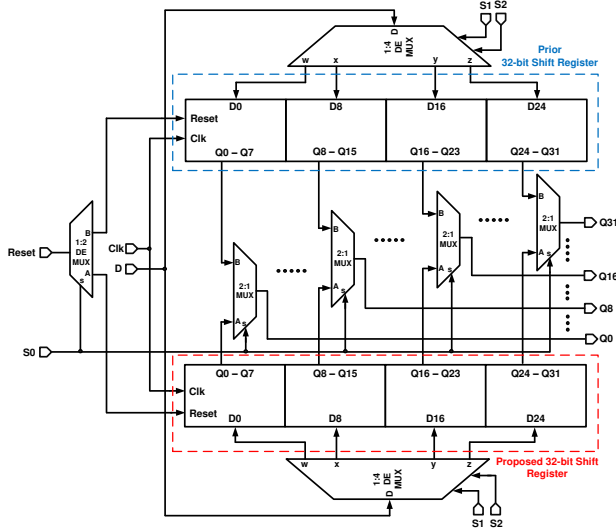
S1 S2

1:4 DE MUX D

w x y z

Prior 32-bit Shift Register

D0 D8 D16 D24

Reset

Clk

Q0 – Q7 Q8 – Q15 Q16 – Q23 Q24 – Q31

B 1:2 DE MUX A s

Reset

Clk

D

B 2:1 MUX A s

B 2:1 MUX A s

B 2:1 MUX A s

B 2:1 MUX A s

Q31

Q16

Q8

Q0

S0

Q0 – Q7 Q8 – Q15 Q16 – Q23 Q24 – Q31

Clk

Reset

D0 D8 D16 D24

w x y z

1:4 DE MUX D

Proposed 32-bit Shift Register

S1 S2